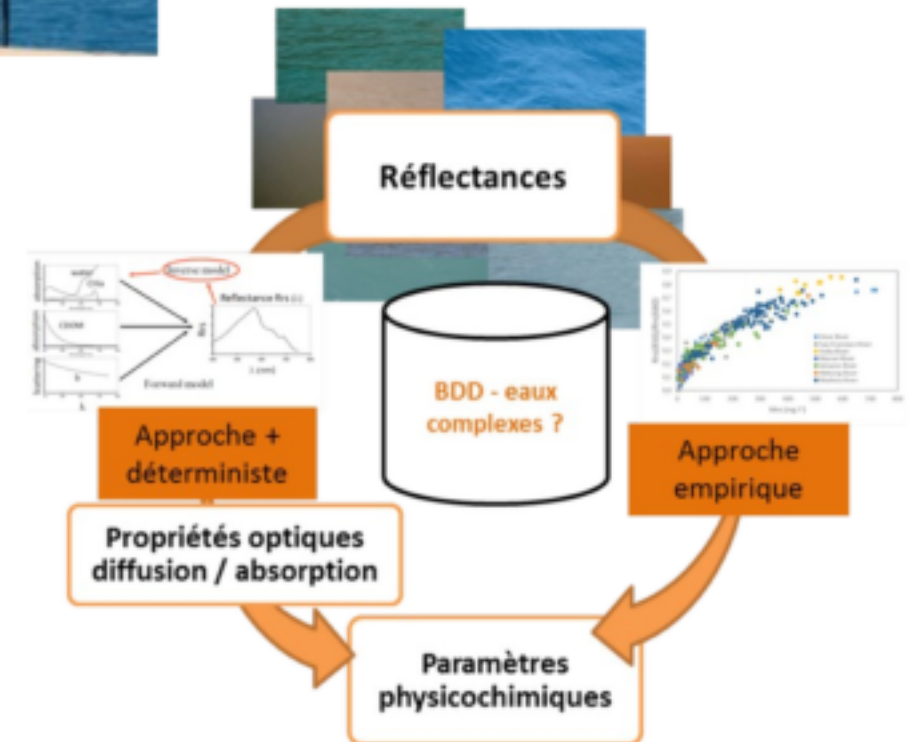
Réflectances

Inverse model

Reflectance Rrs

water

Chla

absorption

CDOM

absorption

scattering

Forward model

Rrs

λ

λ (nm)

BDD - eaux complexes ?

Approche + déterministe

Approche empirique

Propriétés optiques diffusion / absorption

Paramètres physicochimiques